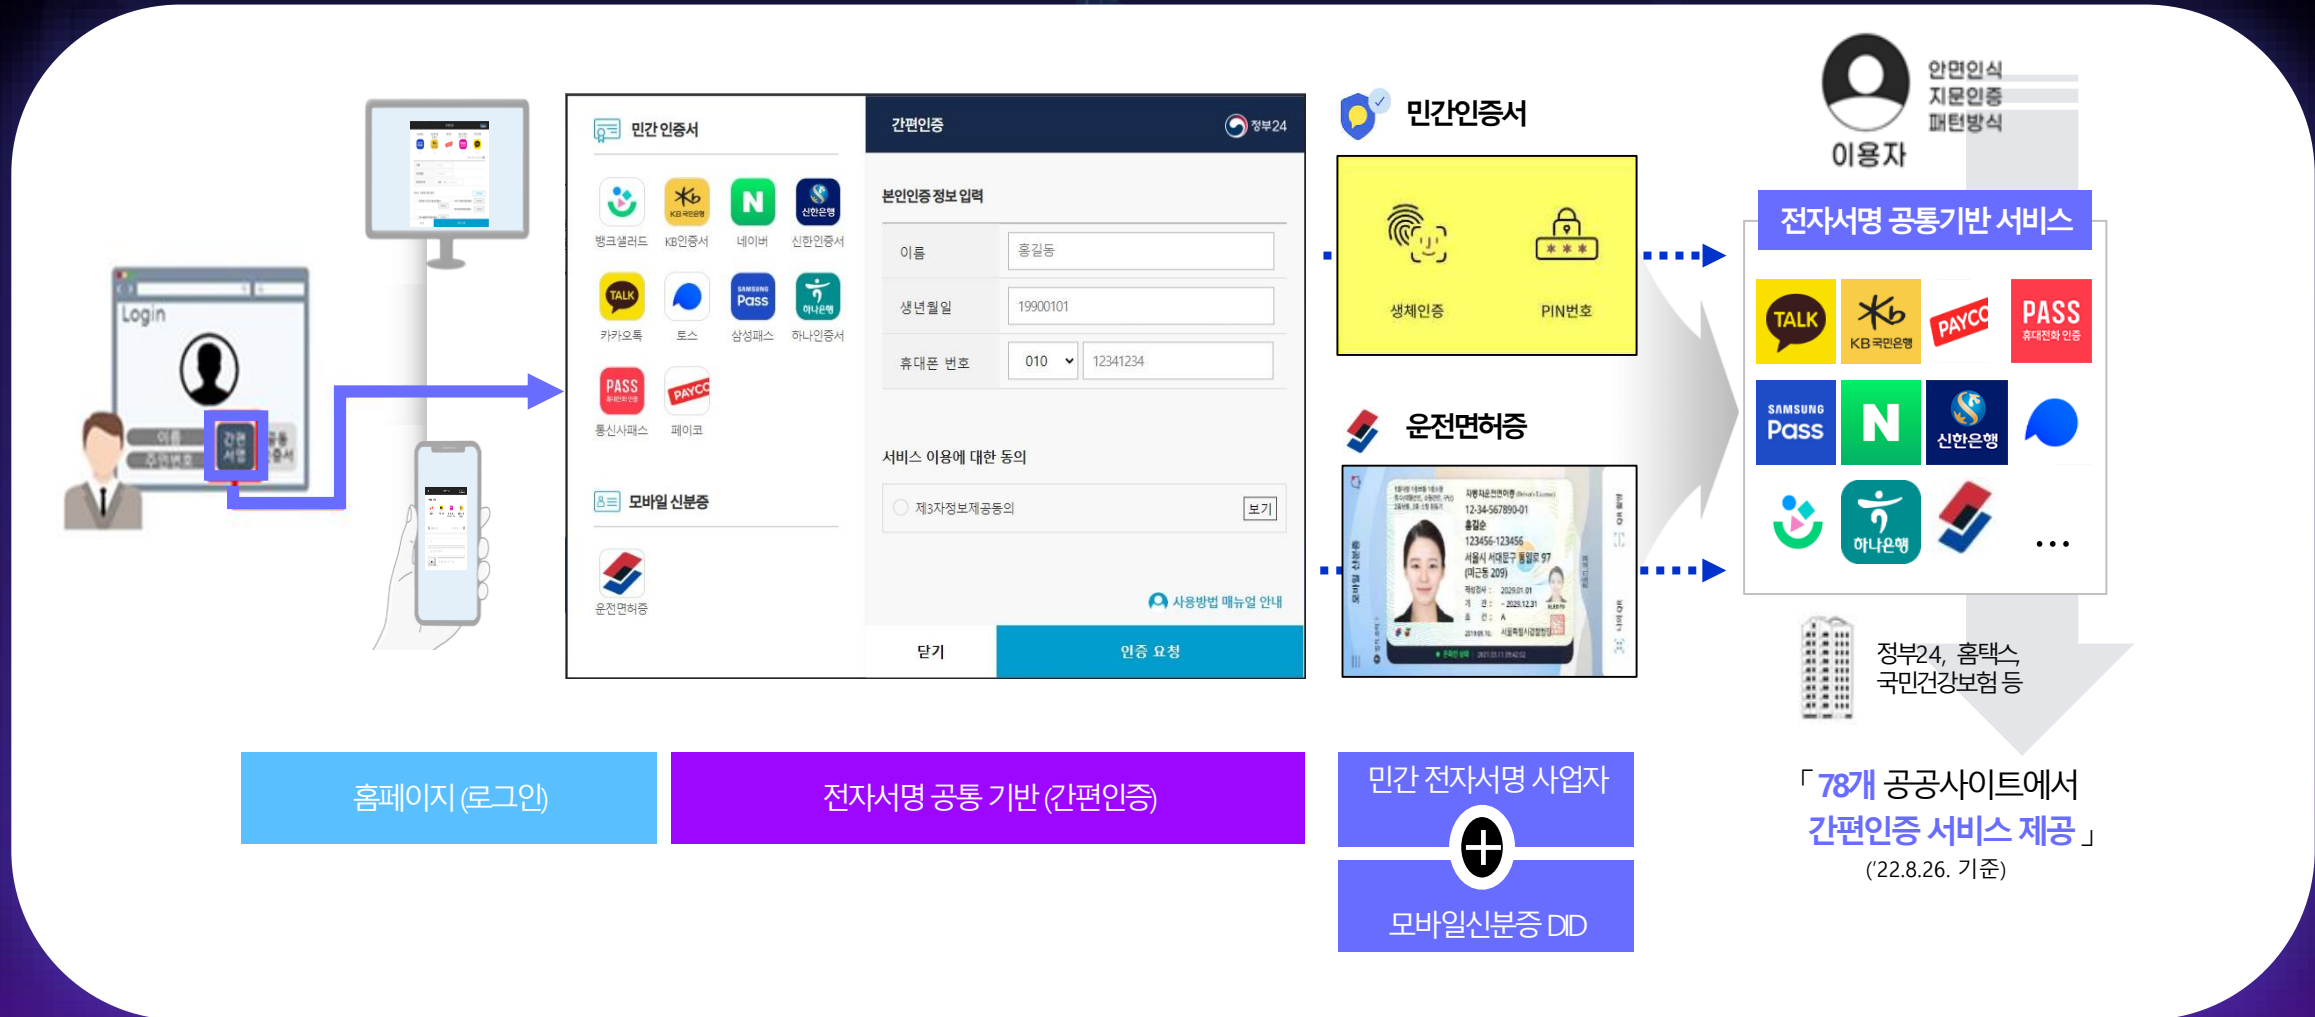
Login

이름

주민번호

간편서명

공동인증서

민간인증서

뱅크샐러드 KB인증서 네이버 신한인증서

카카오톡 토스 삼성패스 하나인증서

통신사패스 페이코

모바일 신분증

운전면허증

간편인증

정부24

본인인증 정보 입력

| 이름 | 홍길동 |
|---|---|
| 생년월일 | 19900101 |
| 휴대폰 번호 | 010 12341234 |

서비스 이용에 대한 동의

제3자정보제공동의 보기

사용방법 매뉴얼 안내

닫기 인증 요청

민간인증서

생체인증 PIN번호

운전면허증

이용자

안면인식
지문인증
패턴방식

전자서명 공통기반 서비스

TALK KB국민은행 PAYCO PASS 휴대전화 인증

SAMSUNG Pass N 신한은행

하나은행

...

정부24, 홈택스,
국민건강보험 등

홈페이지 (로그인)

전자서명 공통 기반 (간편인증)

민간 전자서명 사업자

모바일신분증 DID

「78개 공공사이트에서
간편인증 서비스 제공」
('22.8.26. 기준)